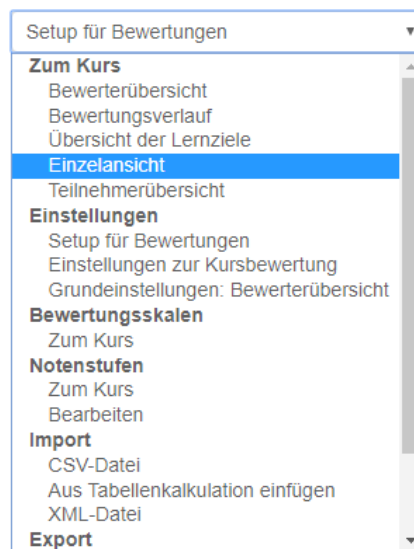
Setup für Bewertungen

Zum Kurs
Bewerterübersicht
Bewertungsverlauf
Übersicht der Lernziele
Einzelansicht
Teilnehmerübersicht
Einstellungen
Setup für Bewertungen
Einstellungen zur Kursbewertung
Grundeinstellungen: Bewerterübersicht
Bewertungsskalen
Zum Kurs
Notenstufen
Zum Kurs
Bearbeiten
Import
CSV-Datei
Aus Tabellenkalkulation einfügen
XML-Datei
Export